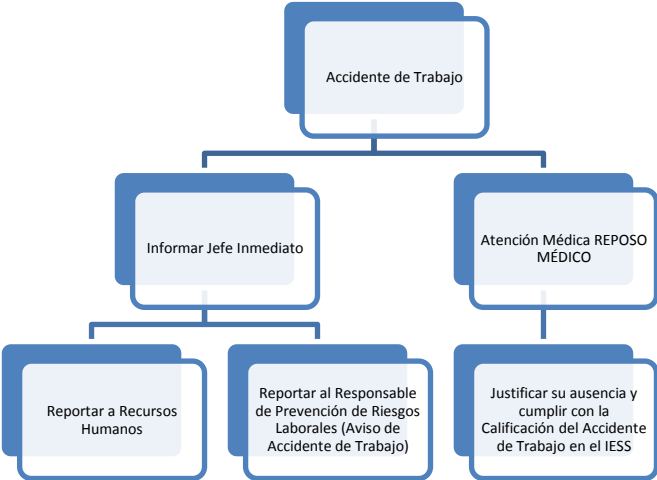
Accidente de Trabajo

Informar Jefe Inmediato

Atención Médica REPOSO MÉDICO

Reportar a Recursos Humanos

Reportar al Responsable de Prevención de Riesgos Laborales (Aviso de Accidente de Trabajo)

Justificar su ausencia y cumplir con la Calificación del Accidente de Trabajo en el IESS